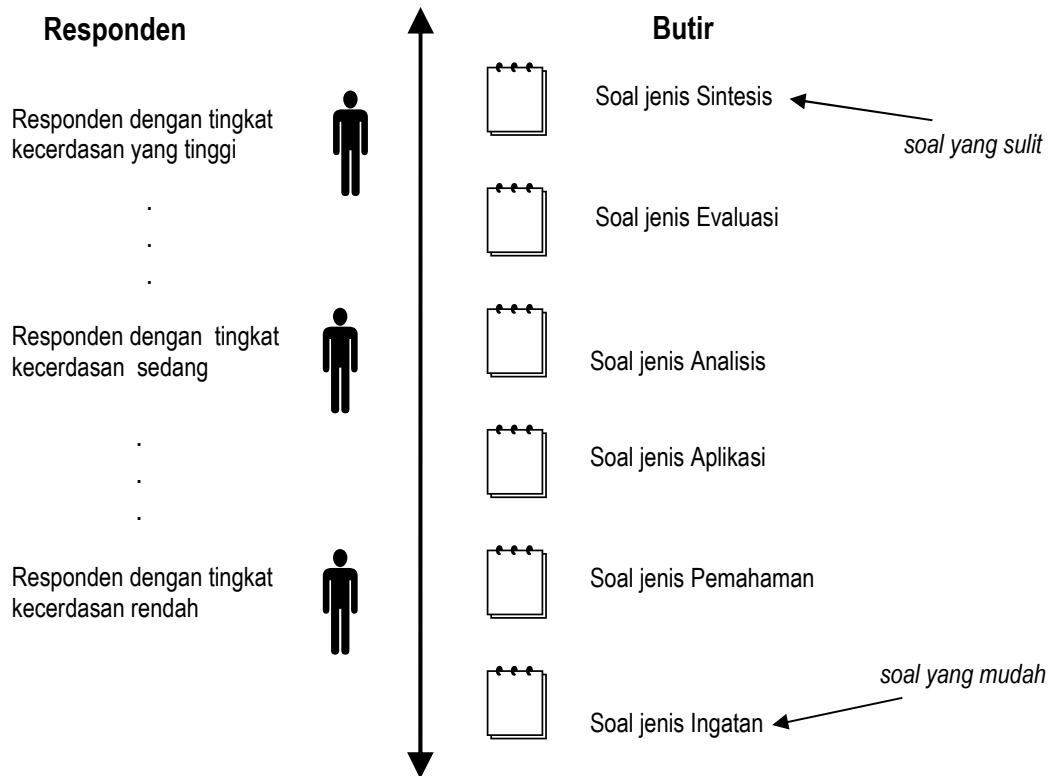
Responden

Responden dengan tingkat kecerdasan yang tinggi

.
.
.

Responden dengan tingkat kecerdasan sedang

.
.
.

Responden dengan tingkat kecerdasan rendah

Butir

Soal jenis Sintesis

soal yang sulit

Soal jenis Evaluasi

Soal jenis Analisis

Soal jenis Aplikasi

Soal jenis Pemahaman

soal yang mudah

Soal jenis Ingatan